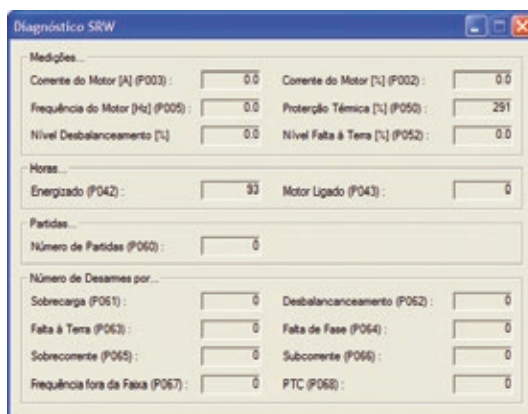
Diagnóstico SRW

Medições...

Corrente do Motor [A] (P003) : 0.0
Corrente do Motor [%] (P002) : 0.0
Frequência do Motor [Hz] (P005) : 0.0
Proterção Témica [%] (P050) : 291
Nível Desbalanceamento [%] 0.0
Nível Falta à Terra [%] (P052) : 0.0

Horas...

Energizado (P042) : 93
Motor Ligado (P043) : 0

Partidas...

Número de Partidas (P060) : 0

Número de Desarmes por...

Sobrecarga (P061) : 0
Desbalanceamento (P062) : 0
Falta à Terra (P063) : 0
Falta de Fase (P064) : 0
Sobrecorrente (P065) : 0
Subcorrente (P066) : 0
Frequência fora da Faixa (P067) : 0
PTC (P068) : 0